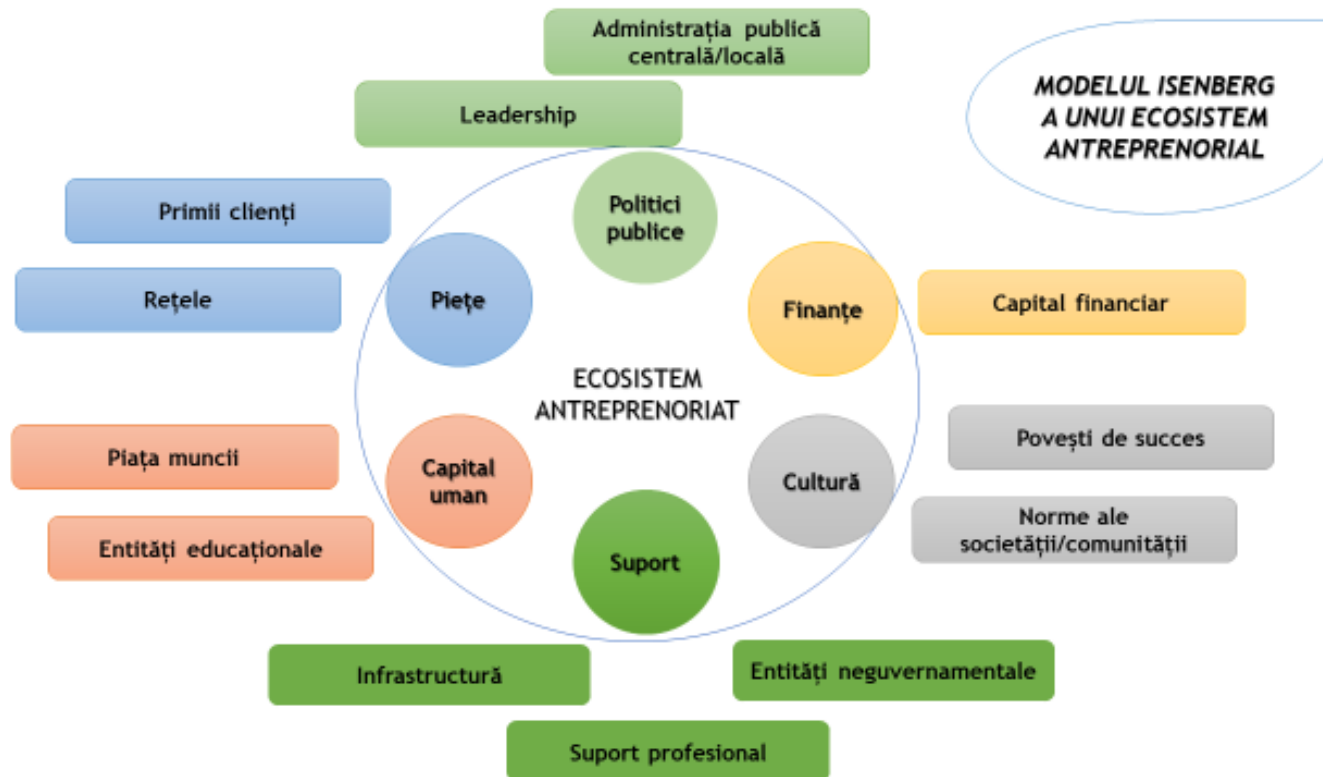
Administrația publică centrală/locală

MODELUL ISENBERG A UNUI ECOSISTEM ANTREPRENORIAL

Leadership

Primii clienți

Politici publice

Rețele

Piețe

Finanțe

Capital financiar

ECOSISTEM ANTREPRENORIAT

Povești de succes

Piața muncii

Capital uman

Cultură

Norme ale societății/comunității

Entități educaționale

Suport

Infrastructură

Entități neguvernamentale

Suport profesional